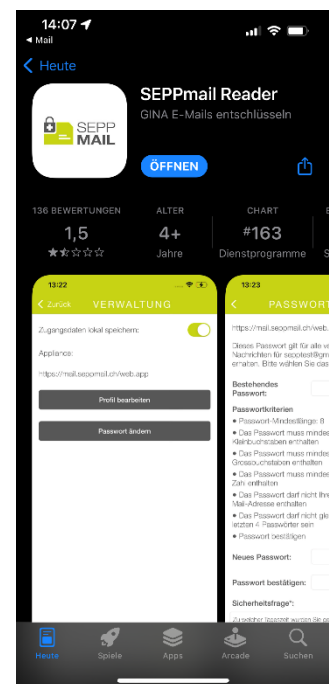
14:07
◂ Mail

< Heute

SEPP MAIL

SEPPmail Reader
GINA E-Mails entschlüsseln

ÖFFNEN

136 BEWERTUNGEN
1,5
★☆☆☆☆

ALTER
4+
Jahre

CHART
#163
Dienstprogramme

13:22
< Zurück VERWALTUNG
Zugangsdaten lokal speichern:
Appliance:
https://mail.seppmail.ch/web.app
Profil bearbeiten
Passwort ändern

13:23
< PASSWORT
https://mail.seppmail.ch/web.
Dieses Passwort gilt für alle ve Nachrichten für seppitest@gm erhalten. Bitte wählen Sie ein
Bestehendes Passwort:
Passwortkriterien
• Passwort-Mindestlänge: 8
• Das Passwort muss mindes Kleinbuchstaben enthalten
• Das Passwort muss mindes Grossbuchstaben enthalten
• Das Passwort muss mindes Zahl enthalten
• Das Passwort darf nicht Ihre Mail-Adresse enthalten
• Das Passwort darf nicht gle letzten 4 Passwörter sein
• Passwort bestätigen
Neues Passwort:
Passwort bestätigen:
Sicherheitsfrage*:
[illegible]

Heute Spiele Apps Arcade Suchen